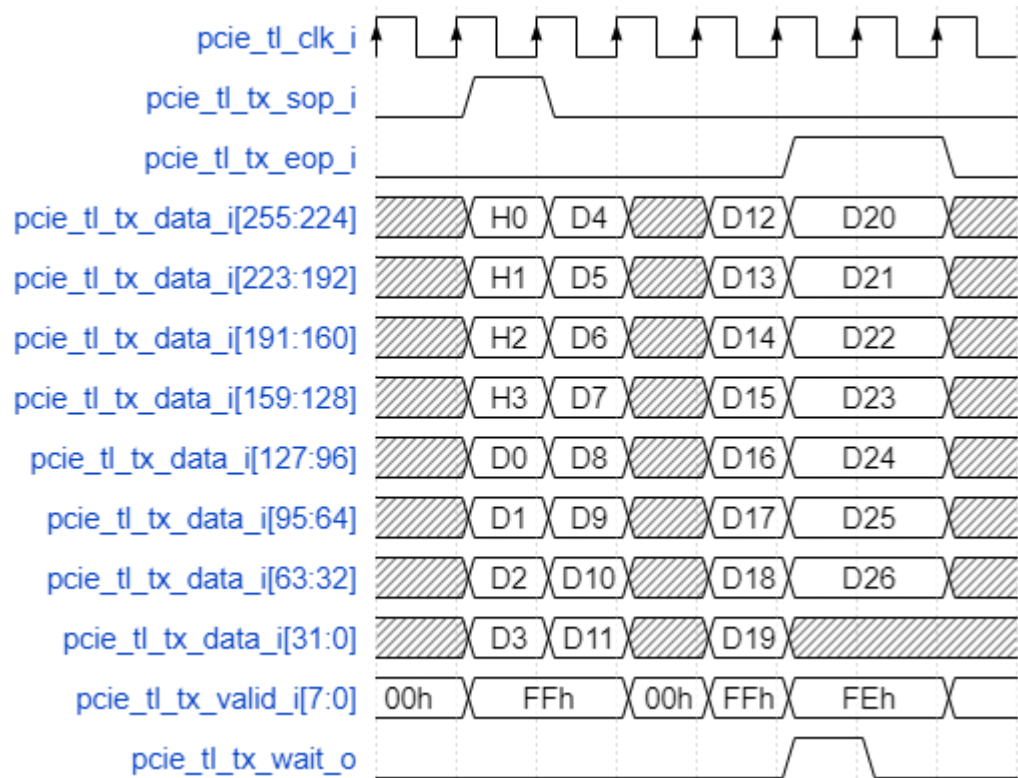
pcie_tl_clk_i
pcie_tl_tx_sop_i
pcie_tl_tx_eop_i
pcie_tl_tx_data_i[255:224] H0 D4 D12 D20
pcie_tl_tx_data_i[223:192] H1 D5 D13 D21
pcie_tl_tx_data_i[191:160] H2 D6 D14 D22
pcie_tl_tx_data_i[159:128] H3 D7 D15 D23
pcie_tl_tx_data_i[127:96] D0 D8 D16 D24
pcie_tl_tx_data_i[95:64] D1 D9 D17 D25
pcie_tl_tx_data_i[63:32] D2 D10 D18 D26
pcie_tl_tx_data_i[31:0] D3 D11 D19
pcie_tl_tx_valid_i[7:0] 00h FFh 00h FFh FEh
pcie_tl_tx_wait_o